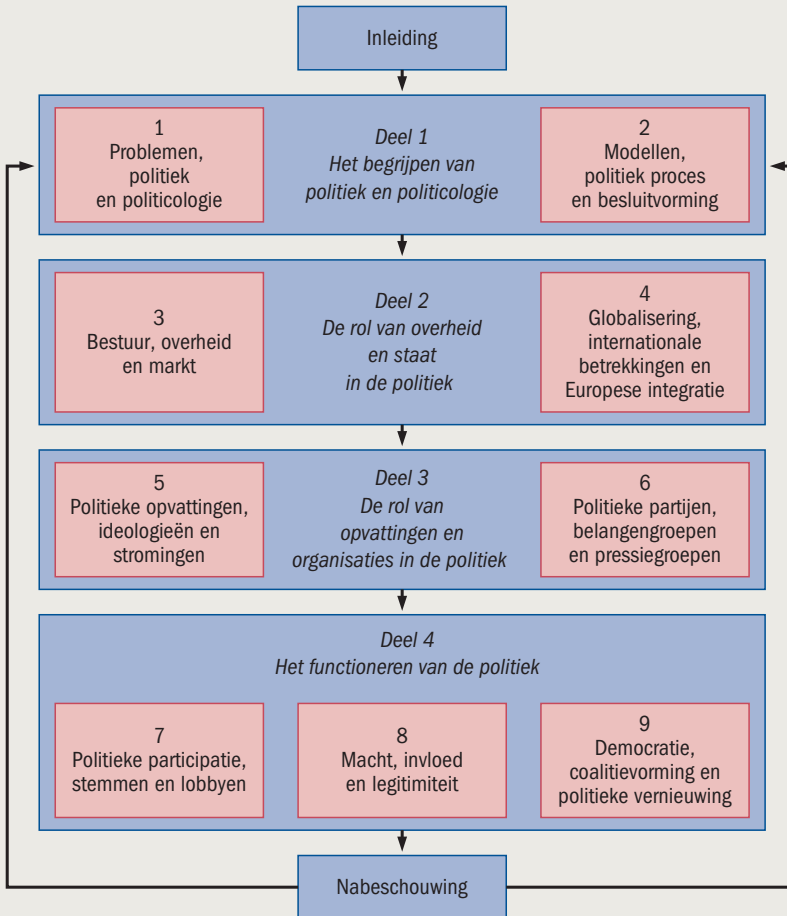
Inleiding

1
Problemen, politiek en politicologie

Deel 1
Het begrijpen van politiek en politicologie

2
Modellen, politiek proces en besluitvorming

3
Bestuur, overheid en markt

Deel 2
De rol van overheid en staat in de politiek

4
Globalisering, internationale betrekkingen en Europese integratie

5
Politieke opvattingen, ideologieën en stromingen

Deel 3
De rol van opvattingen en organisaties in de politiek

6
Politieke partijen, belangengroepen en pressiegroepen

Deel 4
Het functioneren van de politiek

7
Politieke participatie, stemmen en lobbyen

8
Macht, invloed en legitimiteit

9
Democratie, coalitievorming en politieke vernieuwing

Nabeschouwing